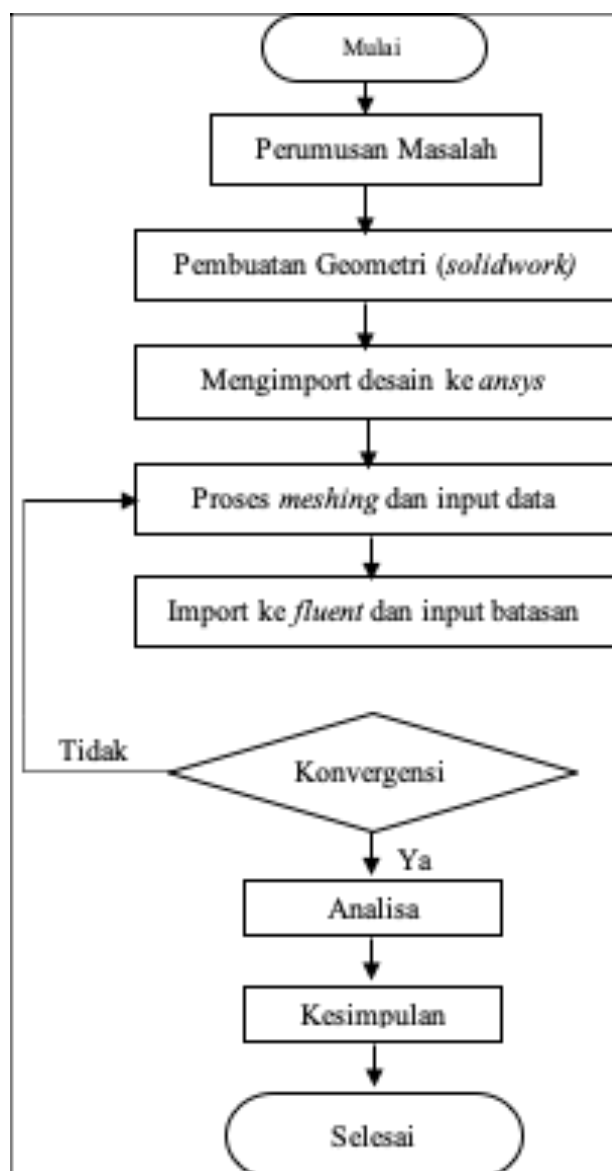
Mulai

Perumusan Masalah

Pembuatan Geometri (solidwork)

Mengimport desain ke ansys

Proses meshing dan input data

Import ke fluent dan input batasan

Tidak

Konvergensi

Ya

Analisa

Kesimpulan

Selesai